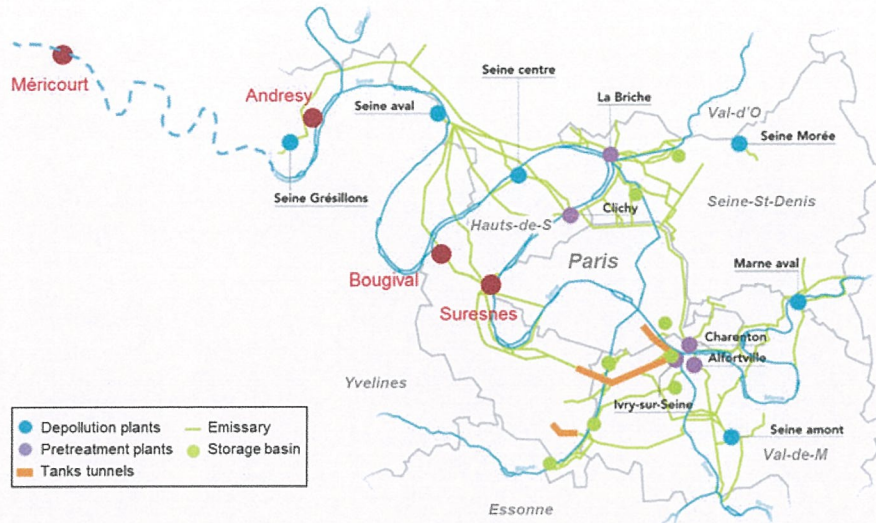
Méricourt

Andresy

Seine aval

Seine centre

La Briche

Val-d'O

Seine Morée

Seine Grésillons

Clichy

Hauts-de-S

Seine-St-Denis

Paris

Bougival

Suresnes

Marne aval

Charenton

Alfortville

Yvelines

Ivry-sur-Seine

Seine amont

Val-de-M

Essonne

Depollution plants
Pretreatment plants
Tanks tunnels
Emissary
Storage basin